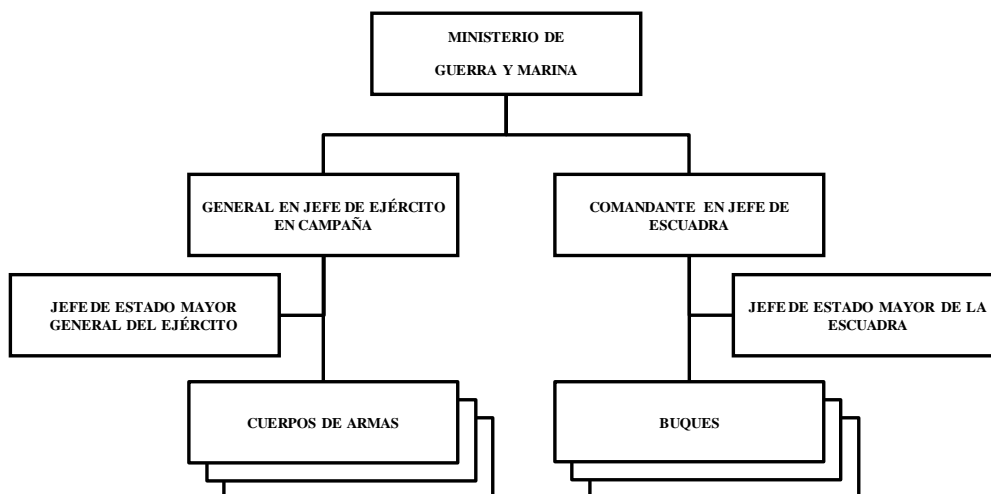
MINISTERIO DE
GUERRA Y MARINA

GENERAL EN JEFE DE EJÉRCITO EN CAMPAÑA

COMANDANTE EN JEFE DE ESCUADRA

JEFE DE ESTADO MAYOR GENERAL DEL EJÉRCITO

JEFE DE ESTADO MAYOR DE LA ESCUADRA

CUERPOS DE ARMAS

BUQUES